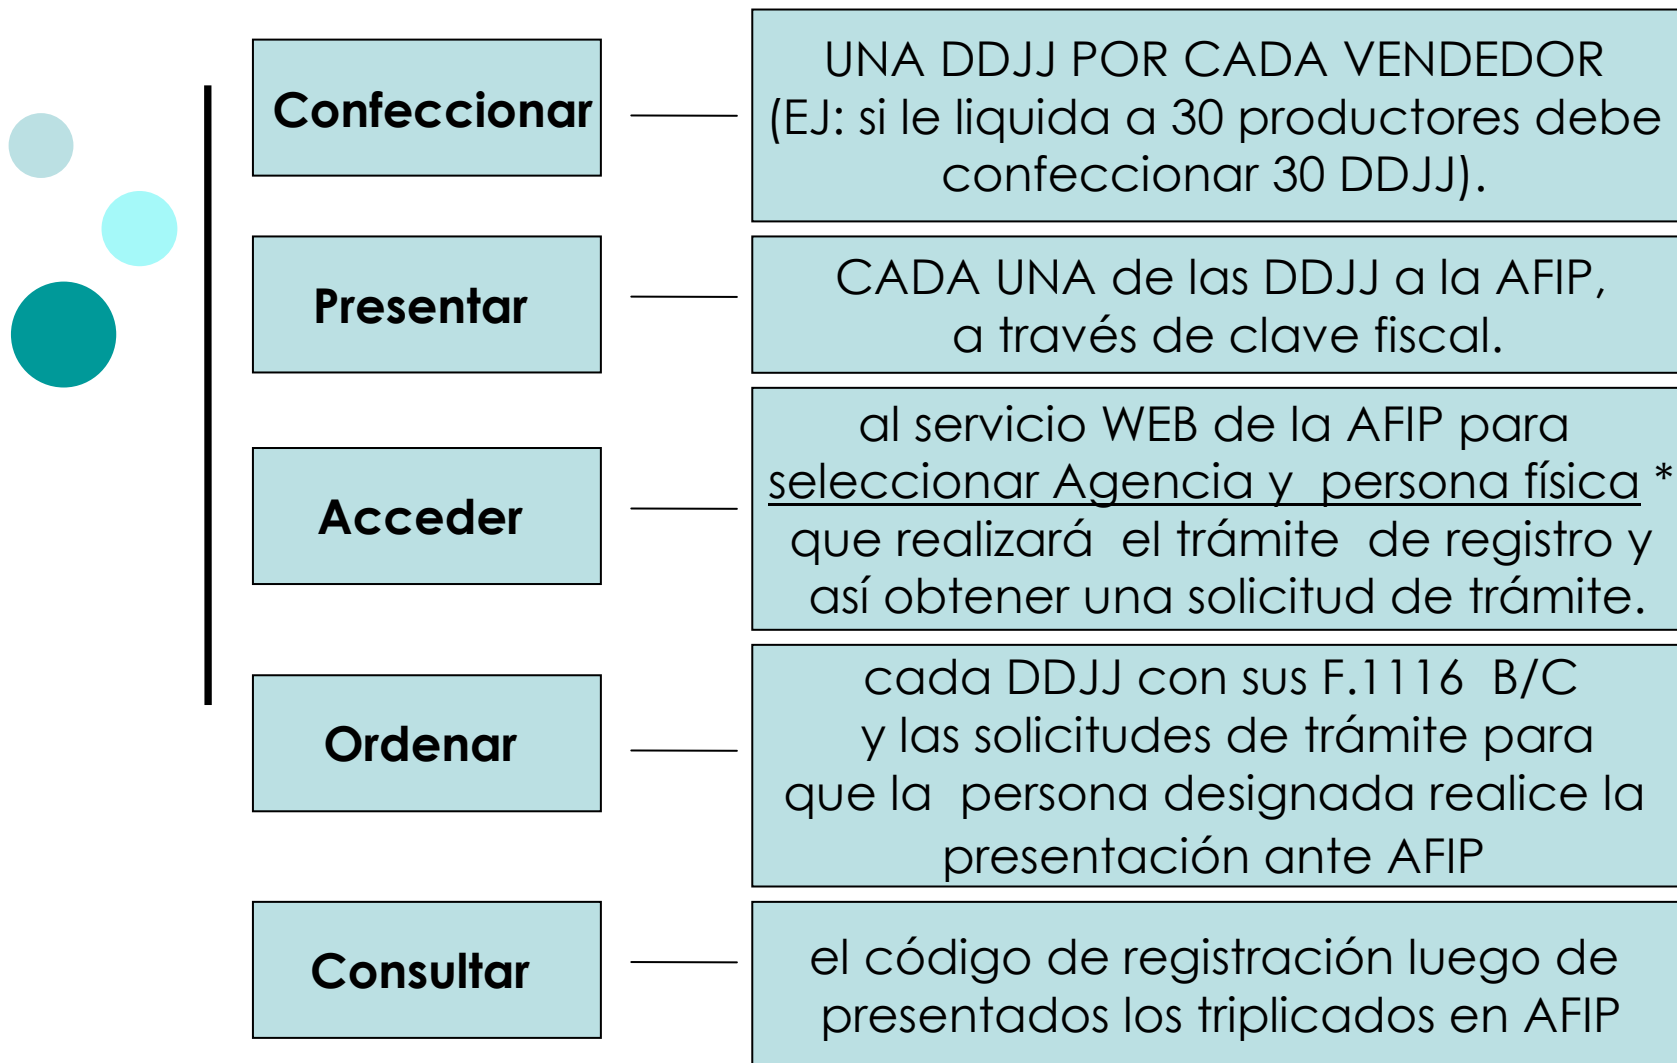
Confeccionar

UNA DDJJ POR CADA VENDEDOR (EJ: si le liquida a 30 productores debe confeccionar 30 DDJJ).

Presentar

CADA UNA de las DDJJ a la AFIP, a través de clave fiscal.

Acceder

al servicio WEB de la AFIP para seleccionar Agencia y persona física * que realizará el trámite de registro y así obtener una solicitud de trámite.

Ordenar

cada DDJJ con sus F.1116 B/C y las solicitudes de trámite para que la persona designada realice la presentación ante AFIP

Consultar

el código de registración luego de presentados los triplicados en AFIP